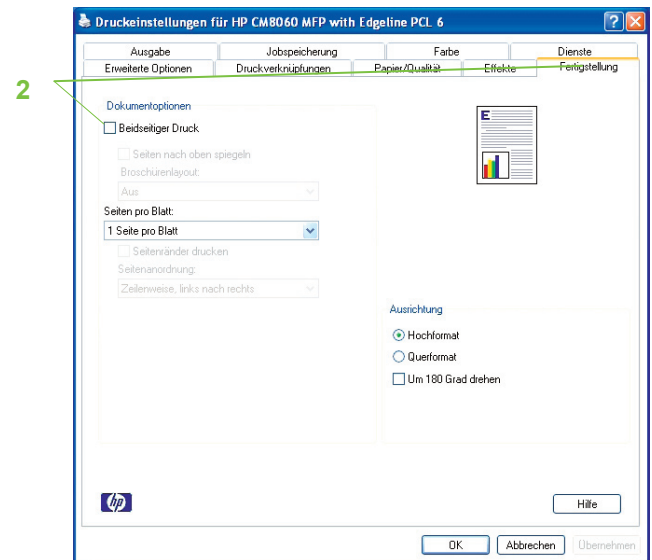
Druckeinstellungen für HP CM8060 MFP with Edgeline PCL 6

Ausgabe
Jobspeicherung
Farbe
Dienste
Erweiterte Optionen
Druckverknüpfungen
Papier/Qualität
Effekte
Fertigstellung

2

Dokumentoptionen
Beidseitiger Druck
Seiten nach oben spiegeln
Broschürenlayout:
Aus
Seiten pro Blatt:
1 Seite pro Blatt
Seitenränder drucken
Seitenanordnung:
Zeilenweise, links nach rechts

Ausrichtung
Hochformat
Querformat
Um 180 Grad drehen

Hilfe

OK
Abbrechen
Übernehmen